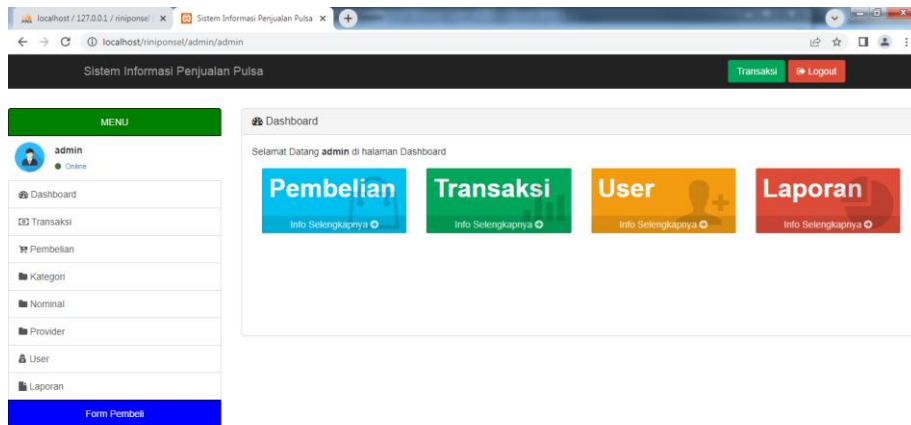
localhost / 127.0.0.1 / riniponsel ×
Sistem Informasi Penjualan Pulsa ×
localhost/riniponsel/admin/admin

Sistem Informasi Penjualan Pulsa
Transaksi
Logout

MENU
admin
Online
Dashboard
Transaksi
Pembelian
Kategori
Nominal
Provider
User
Laporan
Form Pembeli

Dashboard
Selamat Datang **admin** di halaman Dashboard

Pembelian
Info Selengkapnya

Transaksi
Info Selengkapnya

User
Info Selengkapnya

Laporan
Info Selengkapnya